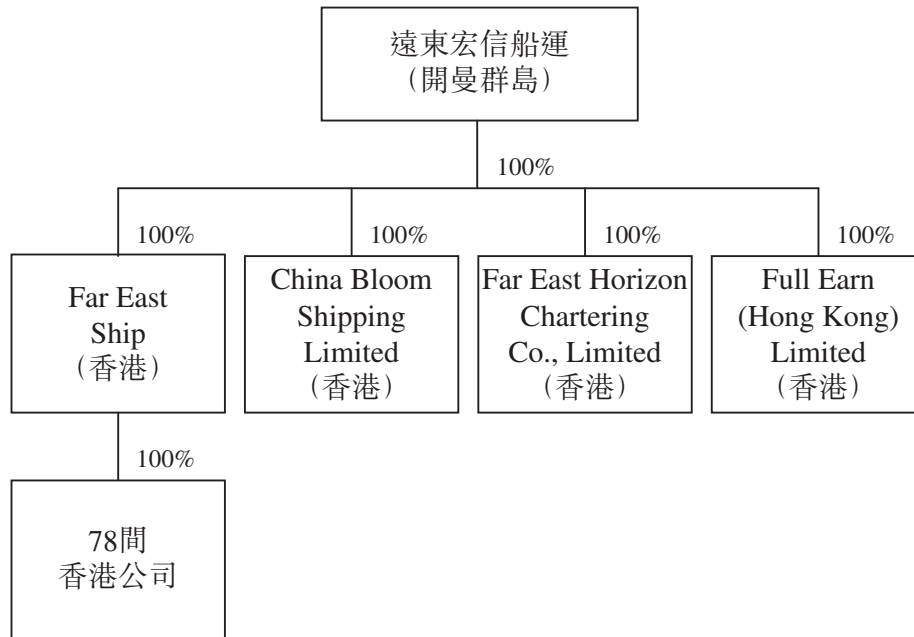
遠東宏信船運
(開曼群島)

100%

100%

Far East Ship
(香港)

100%

China Bloom Shipping Limited
(香港)

100%

Far East Horizon Chartering Co., Limited
(香港)

100%

Full Earn (Hong Kong) Limited
(香港)

100%

78間
香港公司